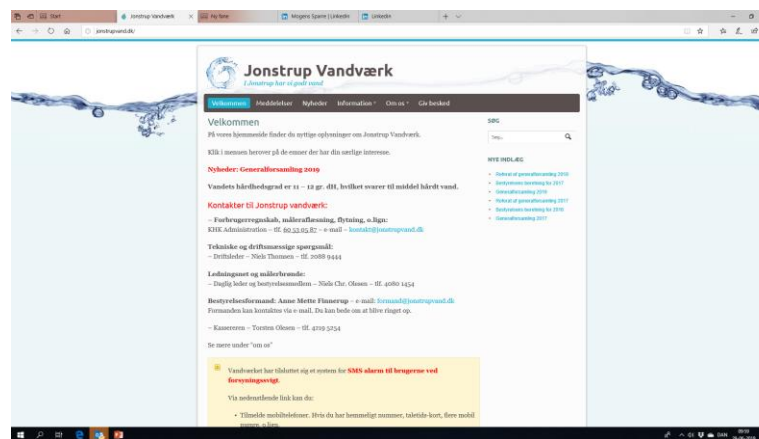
Start | Jonstrup Vandværk | My Stie | Mogens Sparre | LinkedIn | LinkedIn

jonstrupvand.dk/

Jonstrup Vandværk
I Jonstrup har vi godt vand

Velkommen | Meddelelser | Nyheder | Information | Om os | Giv besked

Velkommen

På vores hjemmeside finder du nyttige oplysninger om Jonstrup Vandværk.

Klik i menuen herover på de emner der har din særlige interesse.

Nyheder: Generalforsamling 2019

Vandets hårdhedsgrad er 11 – 12 gr. dH, hvilket svarer til middel hårdt vand.

Kontakter til Jonstrup vandværk:

– Forbrugerregnskab, måleraflæsning, flytning, o.lign:
KHK Administration – tlf. 60 53 05 87 – e-mail – kontakt@jonstrupvand.dk

Tekniske og driftsmæssige spørgsmål:
– Driftsleder – Niels Thomsen – tlf. 2088 9444

Ledningsnet og målerbrønde:
– Daglig leder og bestyrelsesmedlem – Niels Chr. Olesen – tlf. 4080 1454

Bestyrelsesformand: Anne Mette Finnerup – e-mail: formand@jonstrupvand.dk
Formanden kan kontaktes via e-mail. Du kan bede om at blive ringet op.

– Kassereren – Torsten Olesen – tlf. 4219 5254

Se mere under "om os"

Vandværket har tilsluttet sig et system for SMS alarm til brugerne ved forsyningssvigt.

Via nedenstående link kan du:

• Tilmelde mobiltelefoner. Hvis du har hemmeligt nummer, taletids-kort, flere mobil numre, o.lign.

SØG

Søg...

NYE INDLÆG

• Referat af generalforsamling 2018
• Bestyrelsens beretning for 2017
• Generalforsamling 2018
• Referat af generalforsamling 2017
• Bestyrelsens beretning for 2016
• Generalforsamling 2017

DAN 09:09